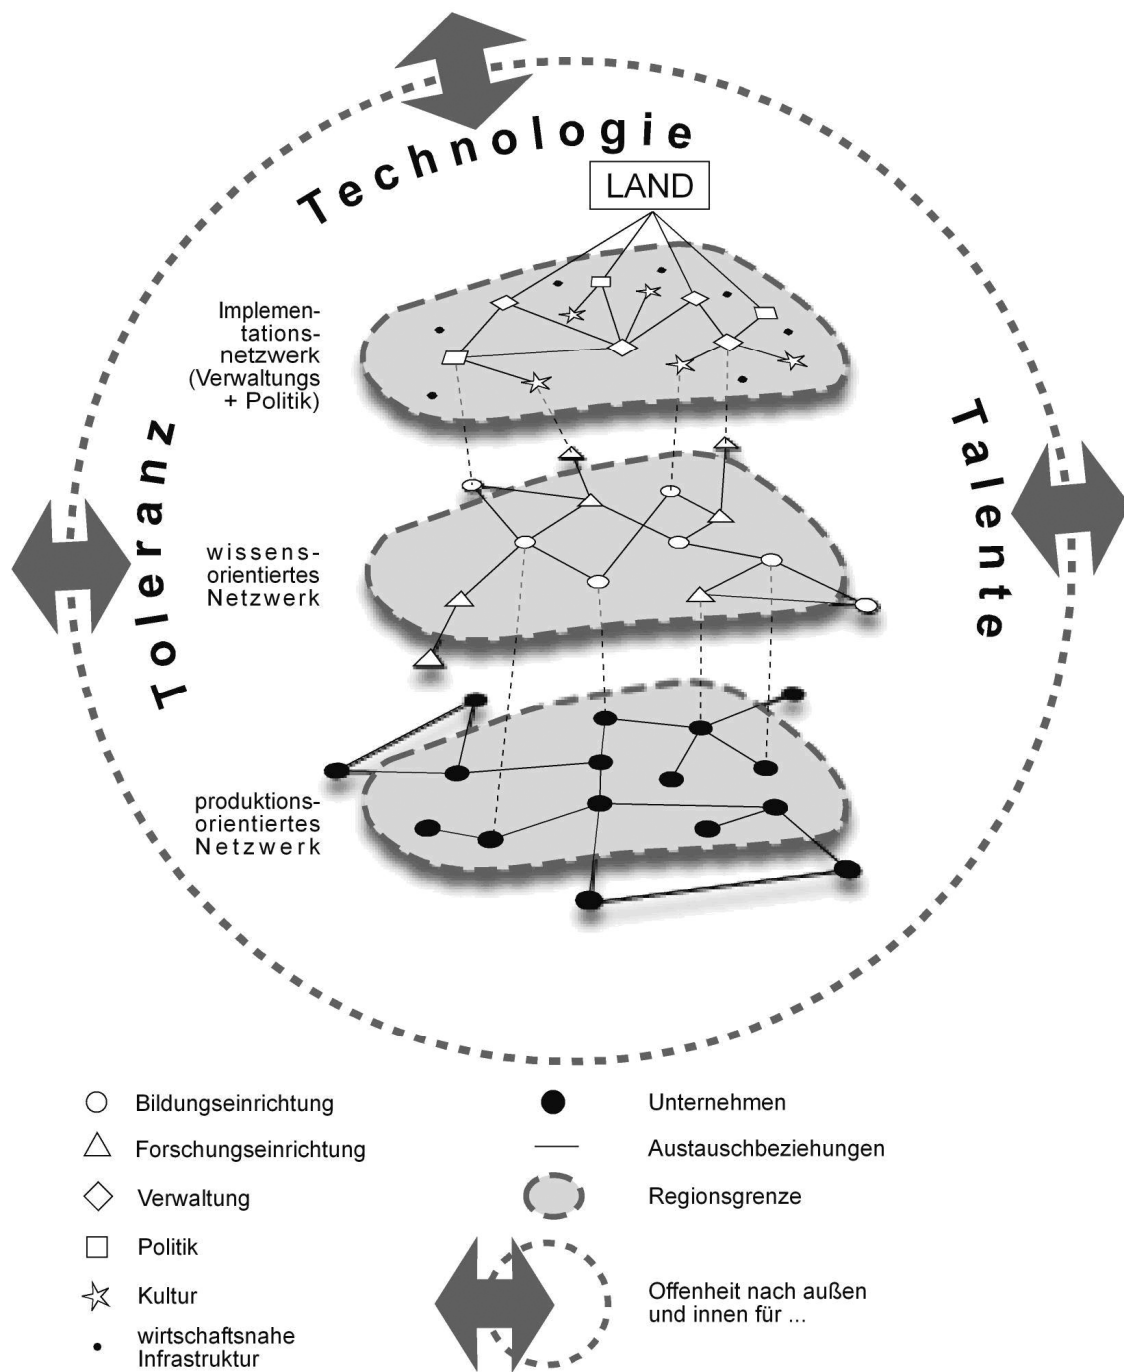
Technologie

LAND

Implementationsnetzwerk (Verwaltungs + Politik)

Toleranz

Talente

wissensorientiertes Netzwerk

produktionsorientiertes Netzwerk

○ Bildungseinrichtung
△ Forschungseinrichtung
◇ Verwaltung
□ Politik
☆ Kultur
• wirtschaftsnahe Infrastruktur

Unternehmen
Austauschbeziehungen
Regionsgrenze
Offenheit nach außen und innen für ...